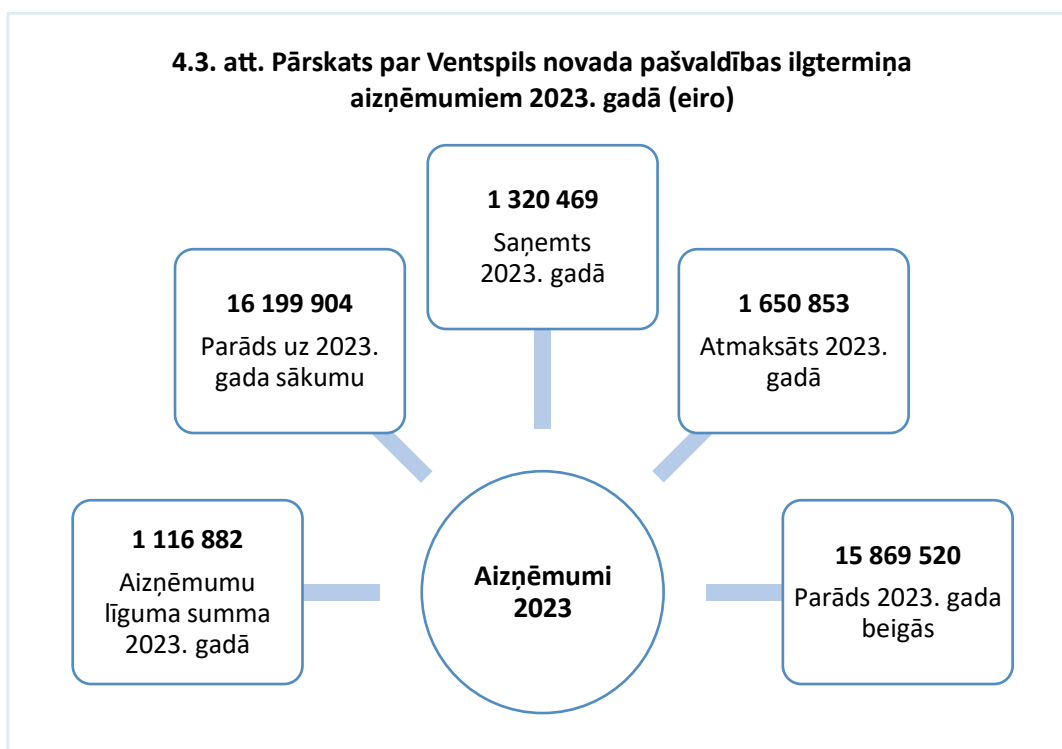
4.3. att. Pārskats par Ventspils novada pašvaldības ilgtermiņa aizņēmumiem 2023. gadā (eiro)

1 320 469
Saņemts 2023. gadā

16 199 904
Parāds uz 2023. gada sākumu

1 650 853
Atmaksāts 2023. gadā

1 116 882
Aizņēmumu līguma summa 2023. gadā

Aizņēmumi 2023

15 869 520
Parāds 2023. gada beigās